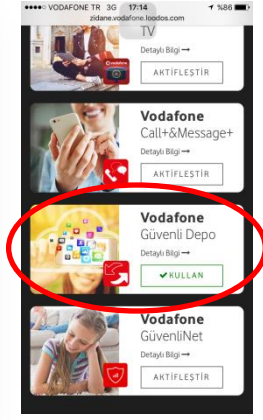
●●●○○ VODAFONE TR 3G 17:14 %86
zidane.vodafone.loodos.com

TV
Detaylı Bilgi ➞
AKTİFLEŞTİR

Vodafone
Call+&Message+
Detaylı Bilgi ➞
AKTİFLEŞTİR

Vodafone
Güvenli Depo
Detaylı Bilgi ➞
✔ KULLAN

Vodafone
GüvenliNet
Detaylı Bilgi ➞
AKTİFLEŞTİR